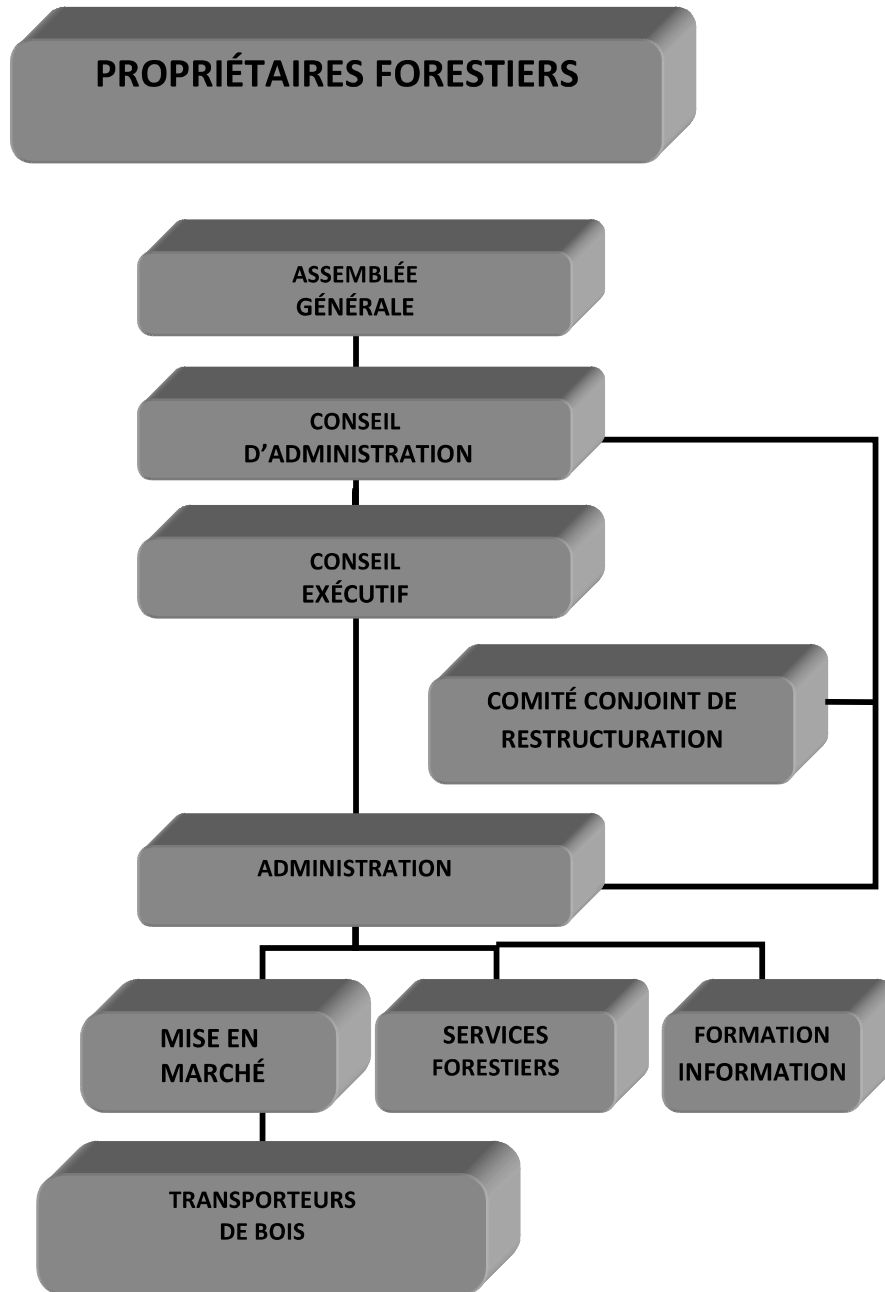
PROPRIÉTAIRES FORESTIERS

ASSEMBLÉE GÉNÉRALE

CONSEIL D'ADMINISTRATION

CONSEIL EXÉCUTIF

COMITÉ CONJOINT DE RESTRUCTURATION

ADMINISTRATION

MISE EN MARCHÉ

SERVICES FORESTIERS

FORMATION INFORMATION

TRANSPORTEURS DE BOIS